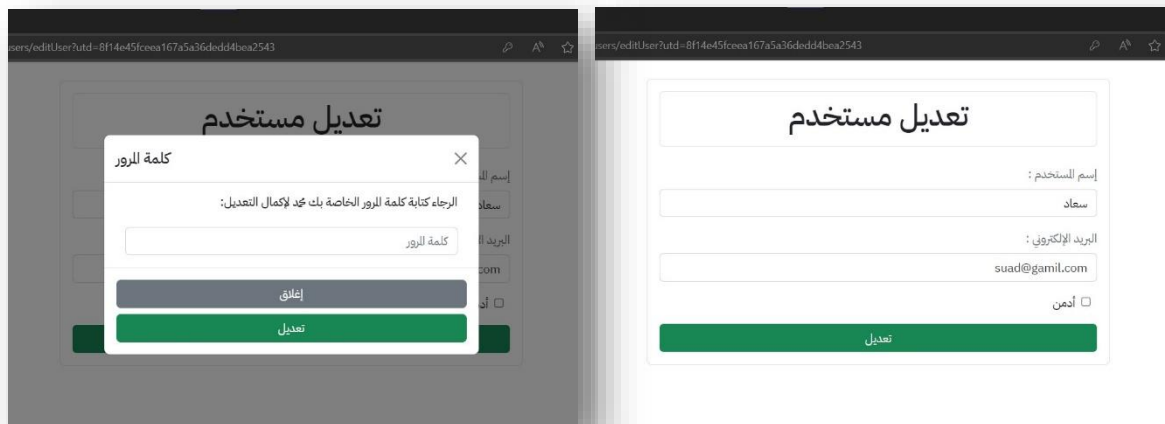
sers/editUser?utd=8f14e45fceea167a5a36dedd4bea2543

تعديل مستخدم

كلمة المرور

الرجاء كتابة كلمة المرور الخاصة بك مجد لإكمال التعديل:

كلمة المرور

إغلاق

تعديل

إسم الـ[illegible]

سعاد

البريد الـ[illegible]

com

أ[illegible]

sers/editUser?utd=8f14e45fceea167a5a36dedd4bea2543

تعديل مستخدم

إسم المستخدم :

سعاد

البريد الإلكتروني :

suad@gamil.com

أدمن

تعديل